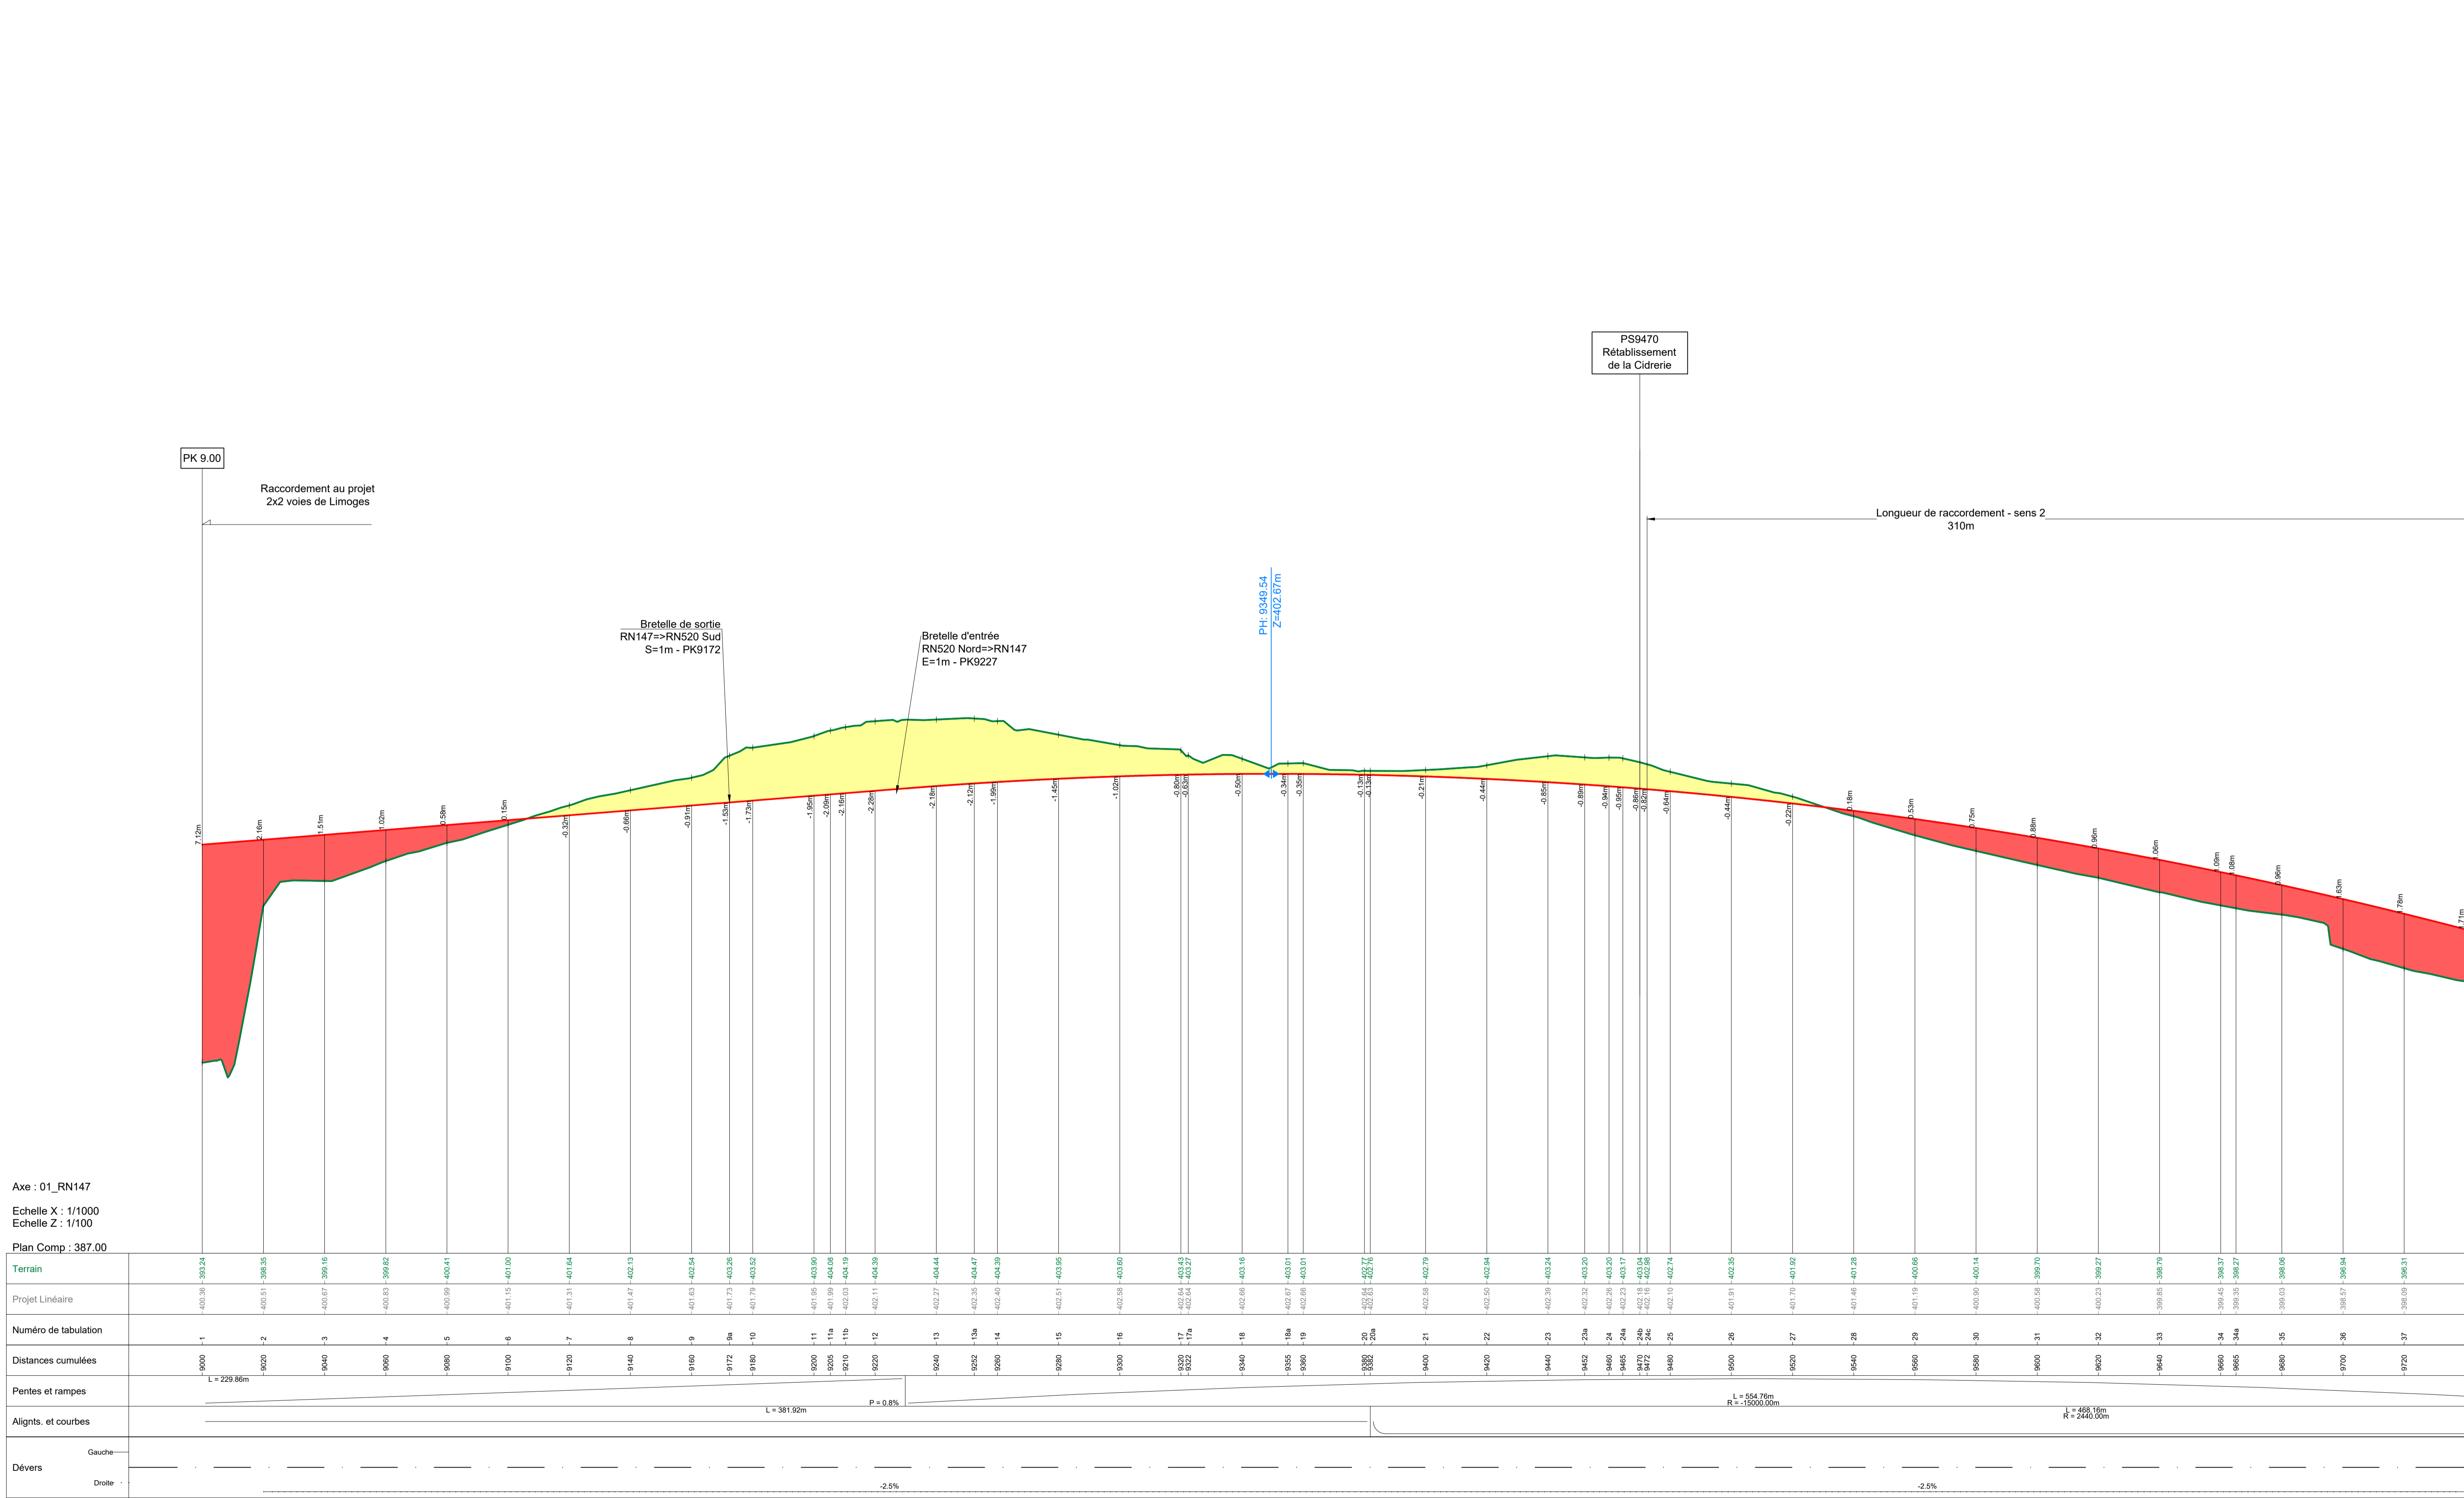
PS9470
Rétablissement
de la Cidrerie

PK 9.00

Raccordement au projet
2x2 voies de Limoges

Longueur de raccordement - sens 2
310m

PH: 9349.54
Z=402.67m

Bretelle de sortie
RN147=>RN520 Sud
S=1m - PK9172

Bretelle d'entrée
RN520 Nord=>RN147
E=1m - PK9227

7.12m 2.16m 1.51m 1.02m 0.58m 0.15m -0.32m -0.66m -0.91m -1.53m -1.73m -1.95m -2.09m -2.16m -2.28m -2.18m -2.12m -1.99m -1.45m -1.02m -0.80m -0.63m -0.50m -0.34m -0.35m -0.13m -0.13m -0.21m -0.44m -0.85m -0.89m -0.94m -0.95m -0.86m -0.82m -0.64m -0.44m -0.22m 0.18m 0.53m 0.75m 0.88m 0.96m 1.06m 1.09m 1.08m 0.96m 1.63m 1.78m 1.71m

Axe : 01_RN147

Echelle X : 1/1000
Echelle Z : 1/100

Plan Comp : 387.00

| Terrain | 393.24 | 398.35 | 399.16 | 399.82 | 400.41 | 401.00 | 401.64 | 402.13 | 402.54 | 403.26 | 403.52 | 403.90 | 404.08 | 404.19 | 404.39 | 404.44 | 404.47 | 404.39 | 403.95 | 403.60 | 403.43 | 403.27 | 403.16 | 403.01 | 403.01 | 402.77 | 402.76 | 402.79 | 402.94 | 403.24 | 403.20 | 403.20 | 403.17 | 403.04 | 402.98 | 402.74 | 402.35 | 401.92 | 401.28 | 400.66 | 400.14 | 399.70 | 399.27 | 398.79 | 398.37 | 398.27 | 398.06 | 396.94 | 396.31 |
|---|---|---|---|---|---|---|---|---|---|---|---|---|---|---|---|---|---|---|---|---|---|---|---|---|---|---|---|---|---|---|---|---|---|---|---|---|---|---|---|---|---|---|---|---|---|---|---|---|---|
| Projet Linéaire | 400.36 | 400.51 | 400.67 | 400.83 | 400.99 | 401.15 | 401.31 | 401.47 | 401.63 | 401.73 | 401.79 | 401.95 | 401.99 | 402.03 | 402.11 | 402.27 | 402.35 | 402.40 | 402.51 | 402.58 | 402.64 | 402.64 | 402.68 | 402.67 | 402.66 | 402.64 | 402.63 | 402.58 | 402.50 | 402.39 | 402.32 | 402.26 | 402.23 | 402.18 | 402.16 | 402.10 | 401.91 | 401.70 | 401.46 | 401.19 | 400.90 | 400.58 | 400.23 | 399.85 | 399.45 | 399.35 | 399.03 | 398.57 | 398.09 |
| Numéro de tabulation | 1 | 2 | 3 | 4 | 5 | 6 | 7 | 8 | 9 | 9a | 10 | 11 | 11a | 11b | 12 | 13 | 13a | 14 | 15 | 16 | 17 | 17a | 18 | 18a | 19 | 20 | 20a | 21 | 22 | 23 | 23a | 24 | 24a | 24b | 24c | 25 | 26 | 27 | 28 | 29 | 30 | 31 | 32 | 33 | 34 | 34a | 35 | 36 | 37 |
| Distances cumulées | 9000 | 9020 | 9040 | 9060 | 9080 | 9100 | 9120 | 9140 | 9160 | 9172 | 9180 | 9200 | 9205 | 9210 | 9220 | 9240 | 9252 | 9260 | 9280 | 9300 | 9320 | 9322 | 9340 | 9355 | 9360 | 9380 | 9382 | 9400 | 9420 | 9440 | 9452 | 9460 | 9465 | 9470 | 9472 | 9480 | 9500 | 9520 | 9540 | 9560 | 9580 | 9600 | 9620 | 9640 | 9660 | 9665 | 9680 | 9700 | 9720 |

Pentes et rampes
L = 229.86m
P = 0.8%
L = 554.76m
R = -15000.00m

Aligns. et courbes
L = 381.92m
L = 468.16m
R = 2440.00m

Dévers
Gauche
Droite
-2.5%
-2.5%